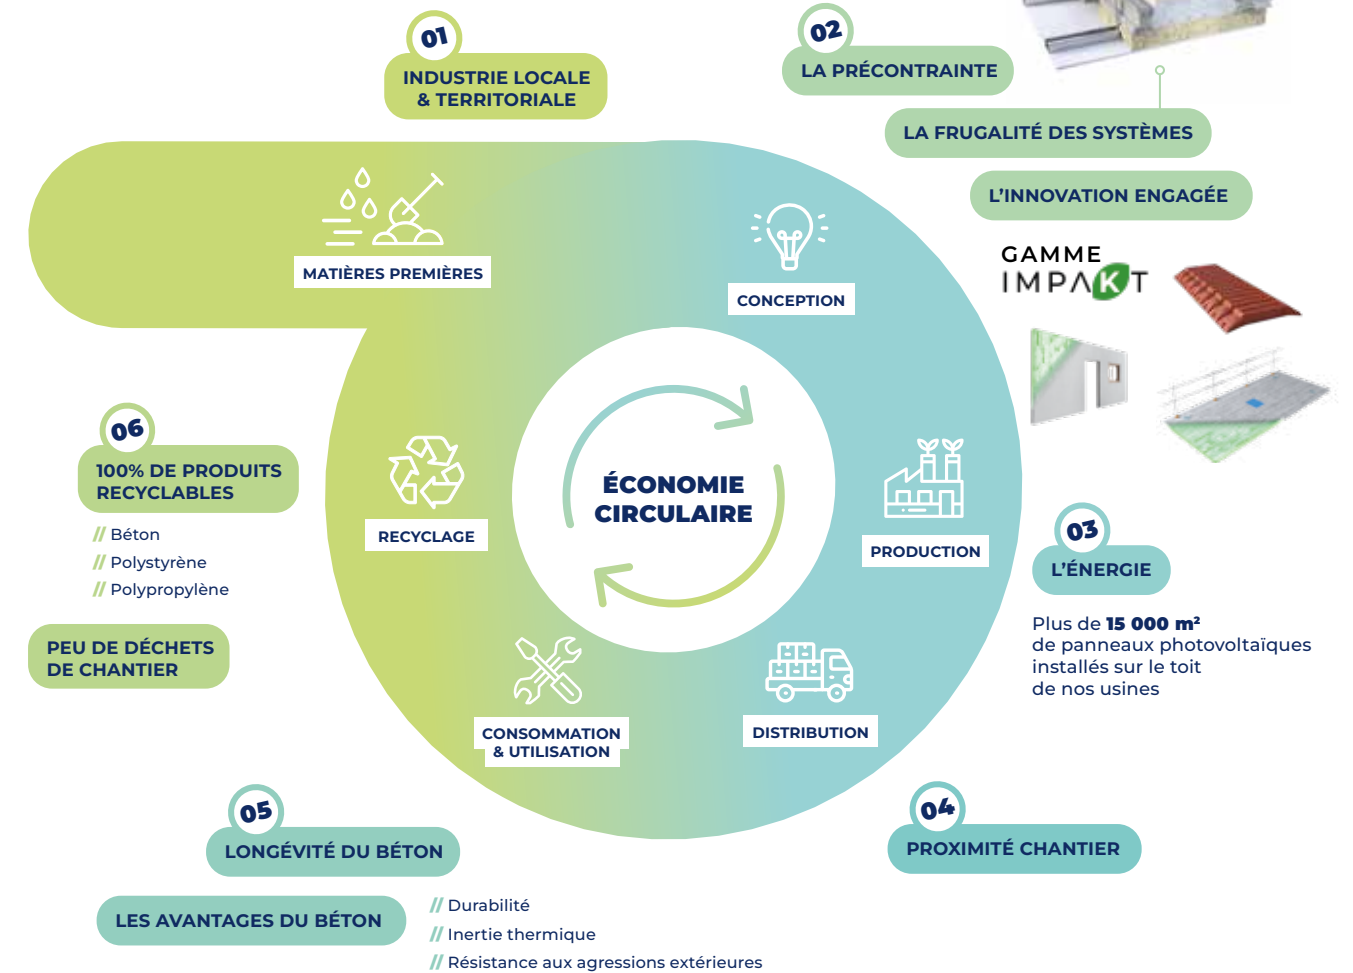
01
INDUSTRIE LOCALE & TERRITORIALE

02
LA PRÉCONTRAINTE

LA FRUGALITÉ DES SYSTÈMES

L'INNOVATION ENGAGÉE

GAMME IMPAKT

MATIÈRES PREMIÈRES

CONCEPTION

ÉCONOMIE CIRCULAIRE

RECYCLAGE

PRODUCTION

CONSOMMATION & UTILISATION

DISTRIBUTION

06
100% DE PRODUITS RECYCLABLES

// Béton
// Polystyrène
// Polypropylène

PEU DE DÉCHETS DE CHANTIER

03
L'ÉNERGIE

Plus de **15 000 m²** de panneaux photovoltaïques installés sur le toit de nos usines

05
LONGÉVITÉ DU BÉTON

LES AVANTAGES DU BÉTON

// Durabilité
// Inertie thermique
// Résistance aux agressions extérieures

04
PROXIMITÉ CHANTIER